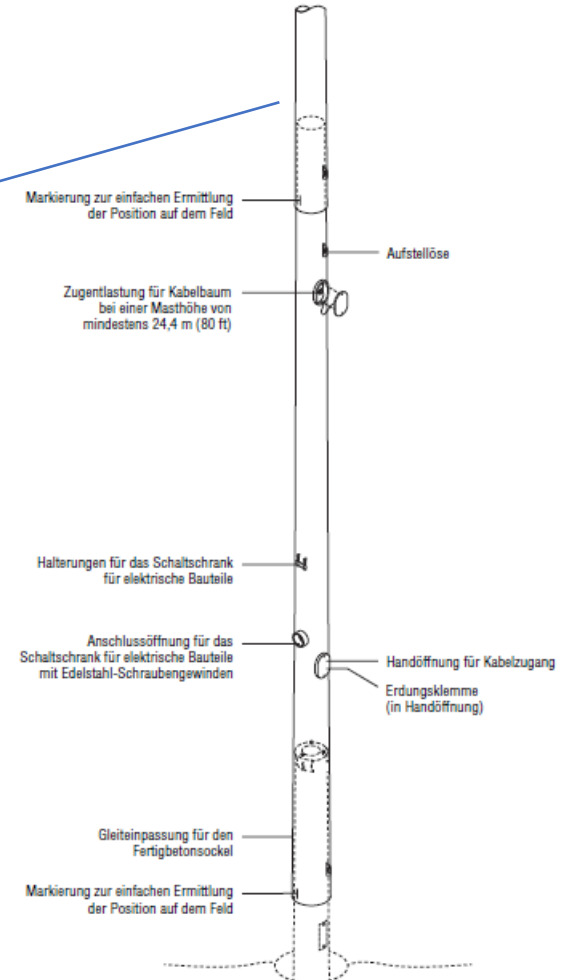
Markierung zur einfachen Ermittlung der Position auf dem Feld

Aufstellöse

Zugentlastung für Kabelbaum bei einer Masthöhe von mindestens 24,4 m (80 ft)

Halterungen für das Schaltschrank für elektrische Bauteile

Anschlussöffnung für das Schaltschrank für elektrische Bauteile mit Edelstahl-Schraubengewinden

Handöffnung für Kabelzugang

Erdungsklemme (in Handöffnung)

Gleiteinpassung für den Fertigbetonsockel

Markierung zur einfachen Ermittlung der Position auf dem Feld